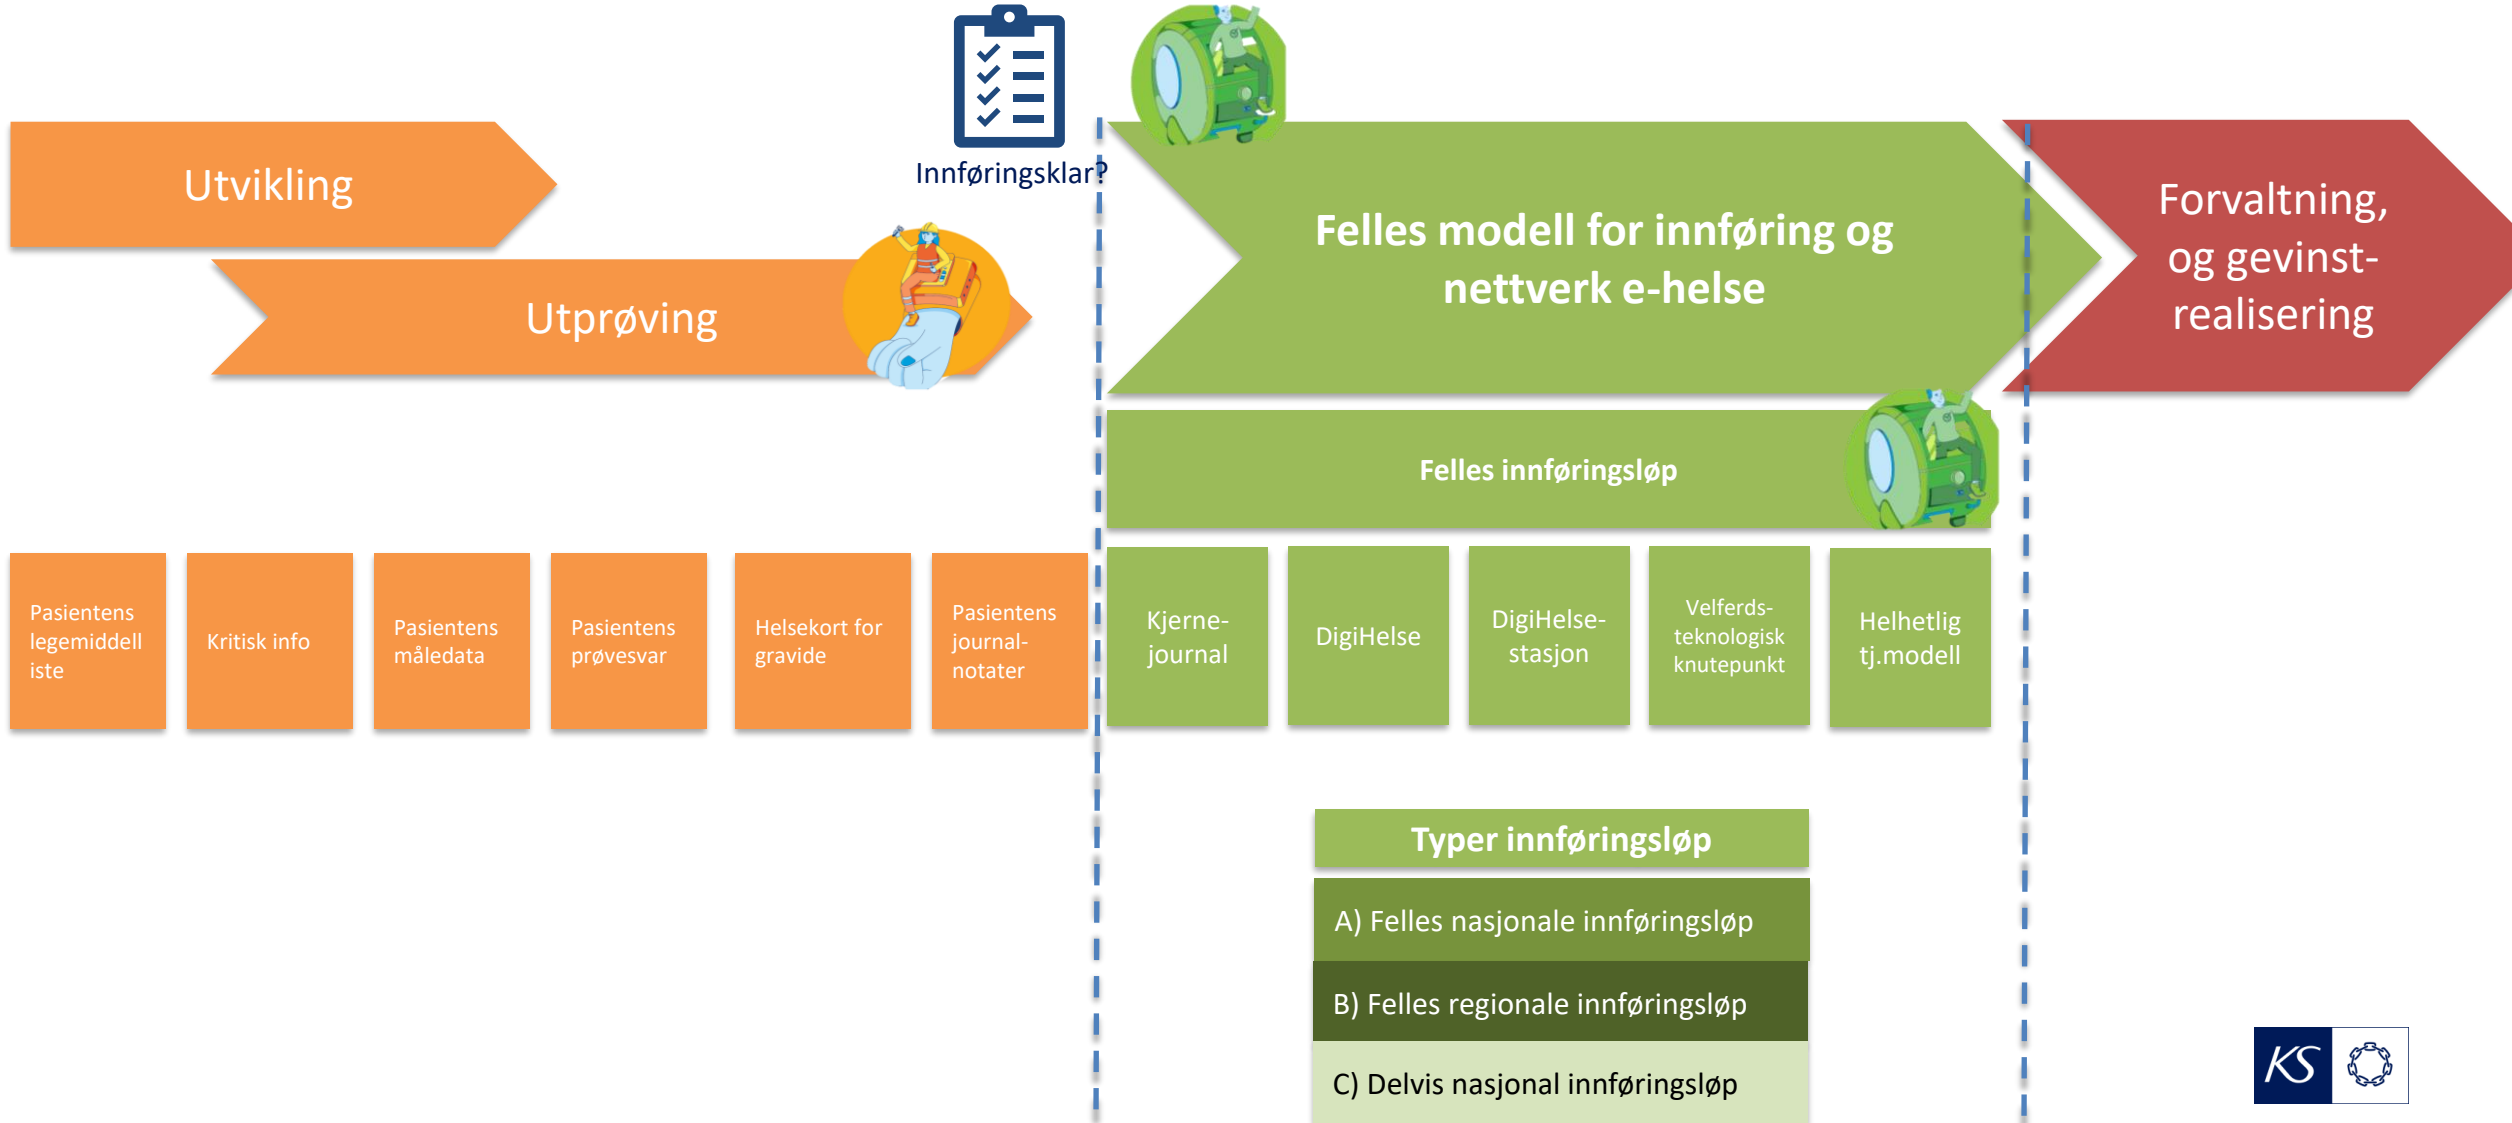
Utvikling

Utprøving

Innføringsklar?

Felles modell for innføring og nettverk e-helse

Forvaltning, og gevinst-realisering

Felles innføringsløp

Pasientens legemiddelliste

Kritisk info

Pasientens måledata

Pasientens prøvesvar

Helsekort for gravide

Pasientens journal-notater

Kjerne-journal

DigiHelse

DigiHelse-stasjon

Velferds-teknologisk knutepunkt

Helhetlig tj.modell

Typer innføringsløp

A) Felles nasjonale innføringsløp

B) Felles regionale innføringsløp

C) Delvis nasjonal innføringsløp

KS